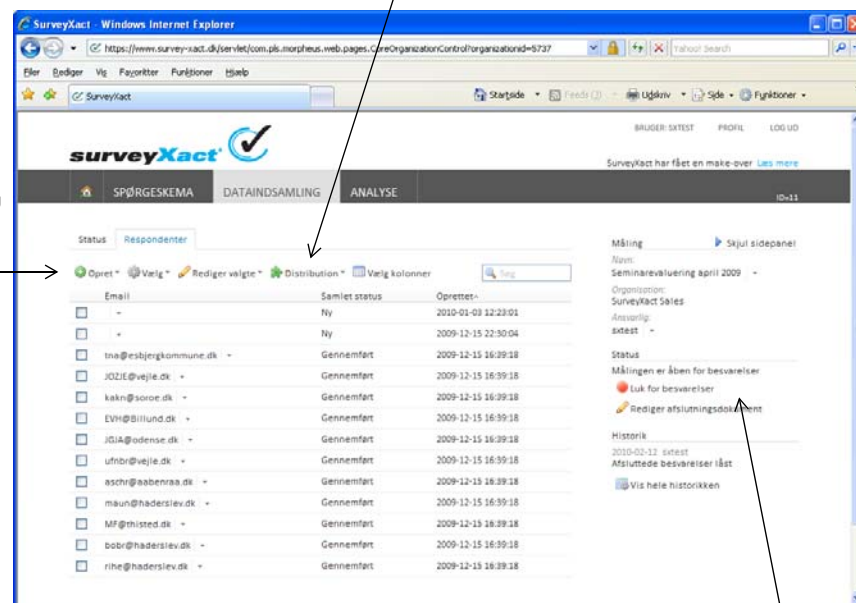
SurveyXact - Windows Internet Explorer

https://www.survey-xact.dk/servlet/com.pls.morpheus.web.pages.CoreOrganizationControl?organizationid=5737

Yahoo! Search

Filer Rediger Vis Favoritter Funktioner Hjælp

SurveyXact

Startside Feeds (J) Udskriv Side Funktioner

BRUGER: SXTEST PROFIL LOG UD

surveyXact

SurveyXact har fået en make-over Læs mere

SPØRGESKEMA DATAINDSAMLING ANALYSE

ID=11

Status Respondenter

Opret Vælg Rediger valgte Distribution Vælg kolonner Søg

| Email | Samlet status | Oprettet |
|---|---|---|
| - | Ny | 2010-01-03 12:23:01 |
| - | Ny | 2009-12-15 22:30:04 |
| tna@esbjergkommune.dk | Gennemført | 2009-12-15 16:39:18 |
| JOZJE@vejle.dk | Gennemført | 2009-12-15 16:39:18 |
| kakn@soroe.dk | Gennemført | 2009-12-15 16:39:18 |
| EVH@Billund.dk | Gennemført | 2009-12-15 16:39:18 |
| JGJA@odense.dk | Gennemført | 2009-12-15 16:39:18 |
| ufnbr@vejle.dk | Gennemført | 2009-12-15 16:39:18 |
| aschr@aabenraa.dk | Gennemført | 2009-12-15 16:39:18 |
| maun@haderslev.dk | Gennemført | 2009-12-15 16:39:18 |
| MF@thisted.dk | Gennemført | 2009-12-15 16:39:18 |
| bobr@haderslev.dk | Gennemført | 2009-12-15 16:39:18 |
| rihe@haderslev.dk | Gennemført | 2009-12-15 16:39:18 |

Måling Skjul sidepanel

Navn:
Seminarevaluering april 2009

Organisation:
SurveyXact Sales

Ansvarlig:
sxtest

Status
Målingen er åben for besvarelser
Luk for besvarelser
Rediger afslutningsdokument

Historik
2010-02-12 sxtest
Afsluttede besvarelser låst
Vis hele historikken